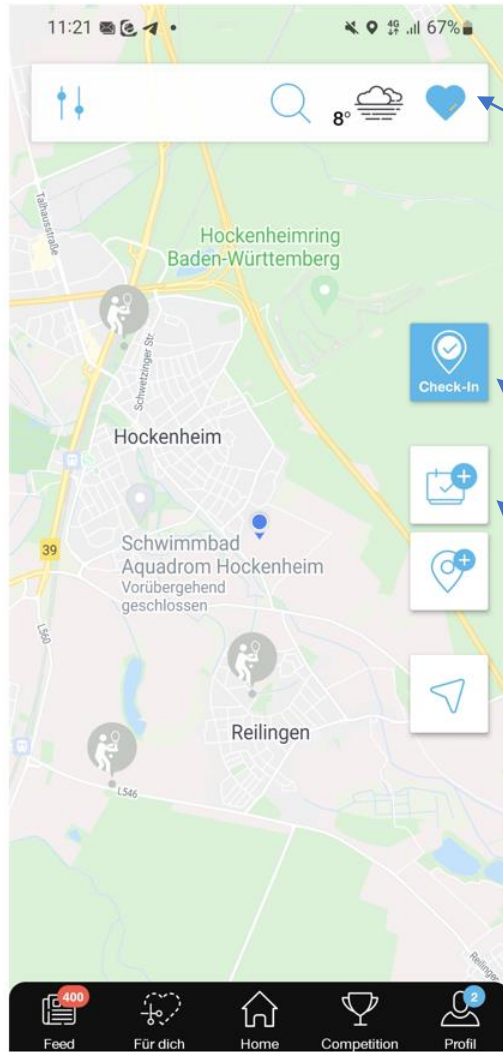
11:21 67%

8°

Talhausstraße

Hockenheimring Baden-Württemberg

Schwetzinger Str.

Check-In

Hockenheim

39

Schwimmbad Aquadrom Hockenheim
Vorübergehend geschlossen

L560

Reilingen

L546

Reilinger

400
Feed

Für dich

Home

Competition

2
Profil